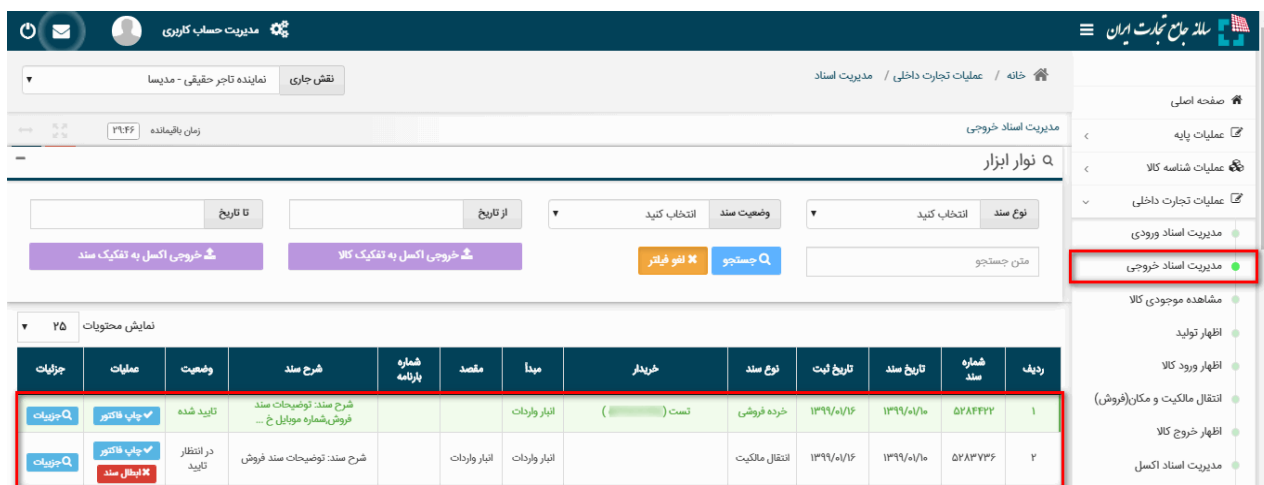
سامانه جامع تجارت ایران

مدیریت حساب کاربری

خانه / عملیات تجارت داخلی / مدیریت اسناد

نقش جاری | نماینده تاجر حقیقی - مدیسا

مدیریت اسناد خروجی

زمان باقیمانده ۳۹:۴۶

نوار ابزار

صفحه اصلی
عملیات پایه
عملیات شناسه کالا
عملیات تجارت داخلی
مدیریت اسناد ورودی
مدیریت اسناد خروجی
مشاهده موجودی کالا
اظهار تولید
اظهار ورود کالا
انتقال مالکیت و مکان(فروش)
اظهار خروج کالا
مدیریت اسناد اکسل

نوع سند | انتخاب کنید
وضعیت سند | انتخاب کنید
از تاریخ
تا تاریخ

متن جستجو
جستجو
لغو فیلتر
خروجی اکسل به تفکیک کالا
خروجی اکسل به تفکیک سند

نمایش محتویات ۲۵

| ردیف | شماره سند | تاریخ سند | تاریخ ثبت | نوع سند | خریدار | مبدأ | مقصد | شماره بارنامه | شرح سند | وضعیت | عملیات | جزئیات |
|---|---|---|---|---|---|---|---|---|---|---|---|---|
| ۱ | ۵۲۸۴۴۲۲ | ۱۳۹۹/۰۱/۱۰ | ۱۳۹۹/۰۱/۱۶ | خرده فروشی | تست ( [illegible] ) | انبار واردات | | | شرح سند: توضیحات سند فروش،شماره موبایل خ ... | تایید شده | چاپ فاکتور | جزئیات |
| ۲ | ۵۲۸۳۷۳۶ | ۱۳۹۹/۰۱/۱۰ | ۱۳۹۹/۰۱/۱۶ | انتقال مالکیت | | انبار واردات | انبار واردات | | شرح سند: توضیحات سند فروش | در انتظار تایید | چاپ فاکتور ابطال سند | جزئیات |